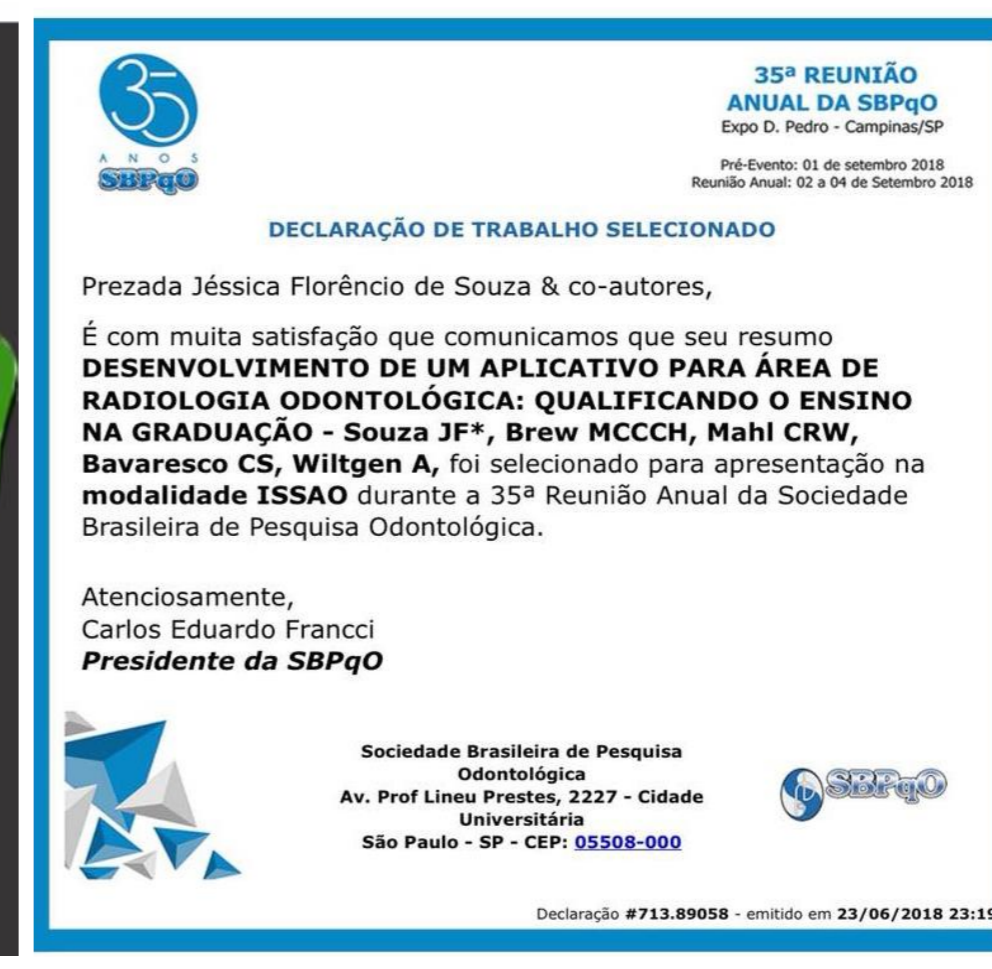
35
ANOS
SBPqO

35ª REUNIÃO ANUAL DA SBPqO
Expo D. Pedro - Campinas/SP

Pré-Evento: 01 de setembro 2018
Reunião Anual: 02 a 04 de Setembro 2018

DECLARAÇÃO DE TRABALHO SELECIONADO

Prezada Jéssica Florêncio de Souza & co-autores,

É com muita satisfação que comunicamos que seu resumo DESENVOLVIMENTO DE UM APLICATIVO PARA ÁREA DE RADIOLOGIA ODONTOLÓGICA: QUALIFICANDO O ENSINO NA GRADUAÇÃO - Souza JF*, Brew MCCCH, Mahl CRW, Bavaresco CS, Wiltgen A, foi selecionado para apresentação na modalidade ISSAO durante a 35ª Reunião Anual da Sociedade Brasileira de Pesquisa Odontológica.

Atenciosamente,
Carlos Eduardo Francci
Presidente da SBPqO

Sociedade Brasileira de Pesquisa Odontológica
Av. Prof Lineu Prestes, 2227 - Cidade Universitária
São Paulo - SP - CEP: 05508-000

SBPqO

Declaração #713.89058 - emitido em 23/06/2018 23:1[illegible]